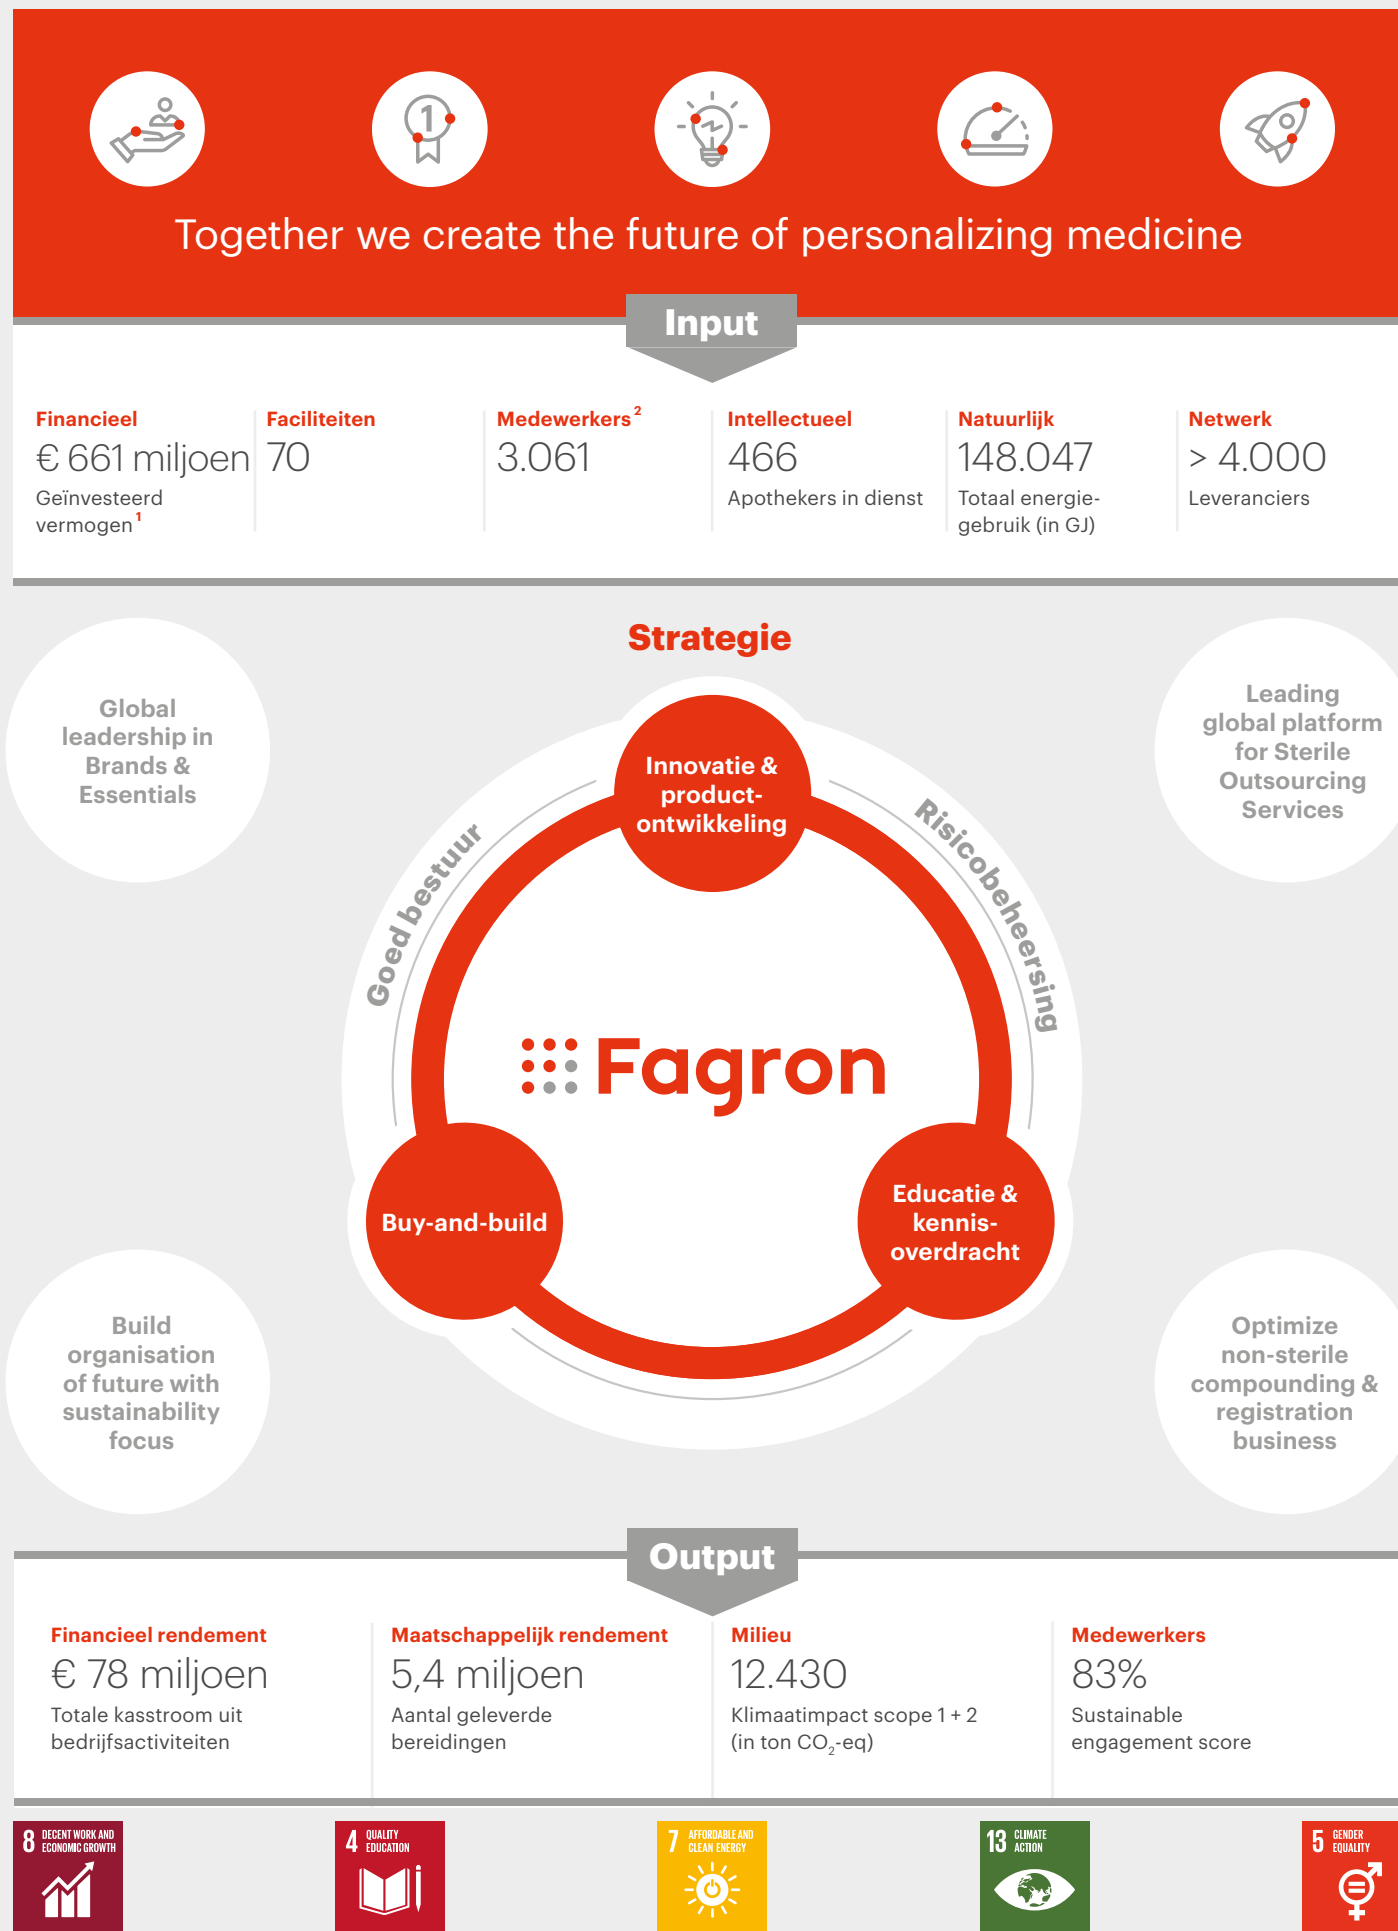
1

Together we create the future of personalizing medicine

Input

Financieel
€ 661 miljoen
Geïnvesteerd vermogen$^1$

Faciliteiten
70

Medewerkers$^2$
3.061

Intellectueel
466
Apothekers in dienst

Natuurlijk
148.047
Totaal energiegebruik (in GJ)

Netwerk
> 4.000
Leveranciers

Strategie

Global leadership in Brands & Essentials

Leading global platform for Sterile Outsourcing Services

Innovatie & productontwikkeling

Goed bestuur

Risicobeheersing

Fagron

Buy-and-build

Educatie & kennisoverdracht

Build organisation of future with sustainability focus

Optimize non-sterile compounding & registration business

Output

Financieel rendement
€ 78 miljoen
Totale kasstroom uit bedrijfsactiviteiten

Maatschappelijk rendement
5,4 miljoen
Aantal geleverde bereidingen

Milieu
12.430
Klimaatimpact scope 1 + 2 (in ton $CO_2$-eq)

Medewerkers
83%
Sustainable engagement score

8 DECENT WORK AND ECONOMIC GROWTH

4 QUALITY EDUCATION

7 AFFORDABLE AND CLEAN ENERGY

13 CLIMATE ACTION

5 GENDER EQUALITY